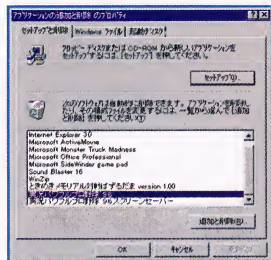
アプリケーションの追加と削除のプロパティ

セットアップと削除 | Windows ファイル | 起動ディスク

フロッピー ディスクまたは CD-ROM から新しいアプリケーションをセットアップするには、[セットアップ] をクリックしてください。

セットアップ(I)...

次のソフトウェアは自動的に削除できます。アプリケーションを削除したり、その構成ファイルを変更したりするには、一覧から選んで [追加と削除] をクリックしてください。

Internet Explorer 3.0
Microsoft ActiveMovie
Microsoft Monster Truck Madness
Microsoft Office Professional
Microsoft SideWinder game pad
Sound Blaster 16
WinZip
ときめきメモリアル対戦ぱずるだま version 1.00
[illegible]
美少女ゲーム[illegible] 95スクリーンセーバー

追加と削除(R)...

OK | キャンセル | 適用(A)